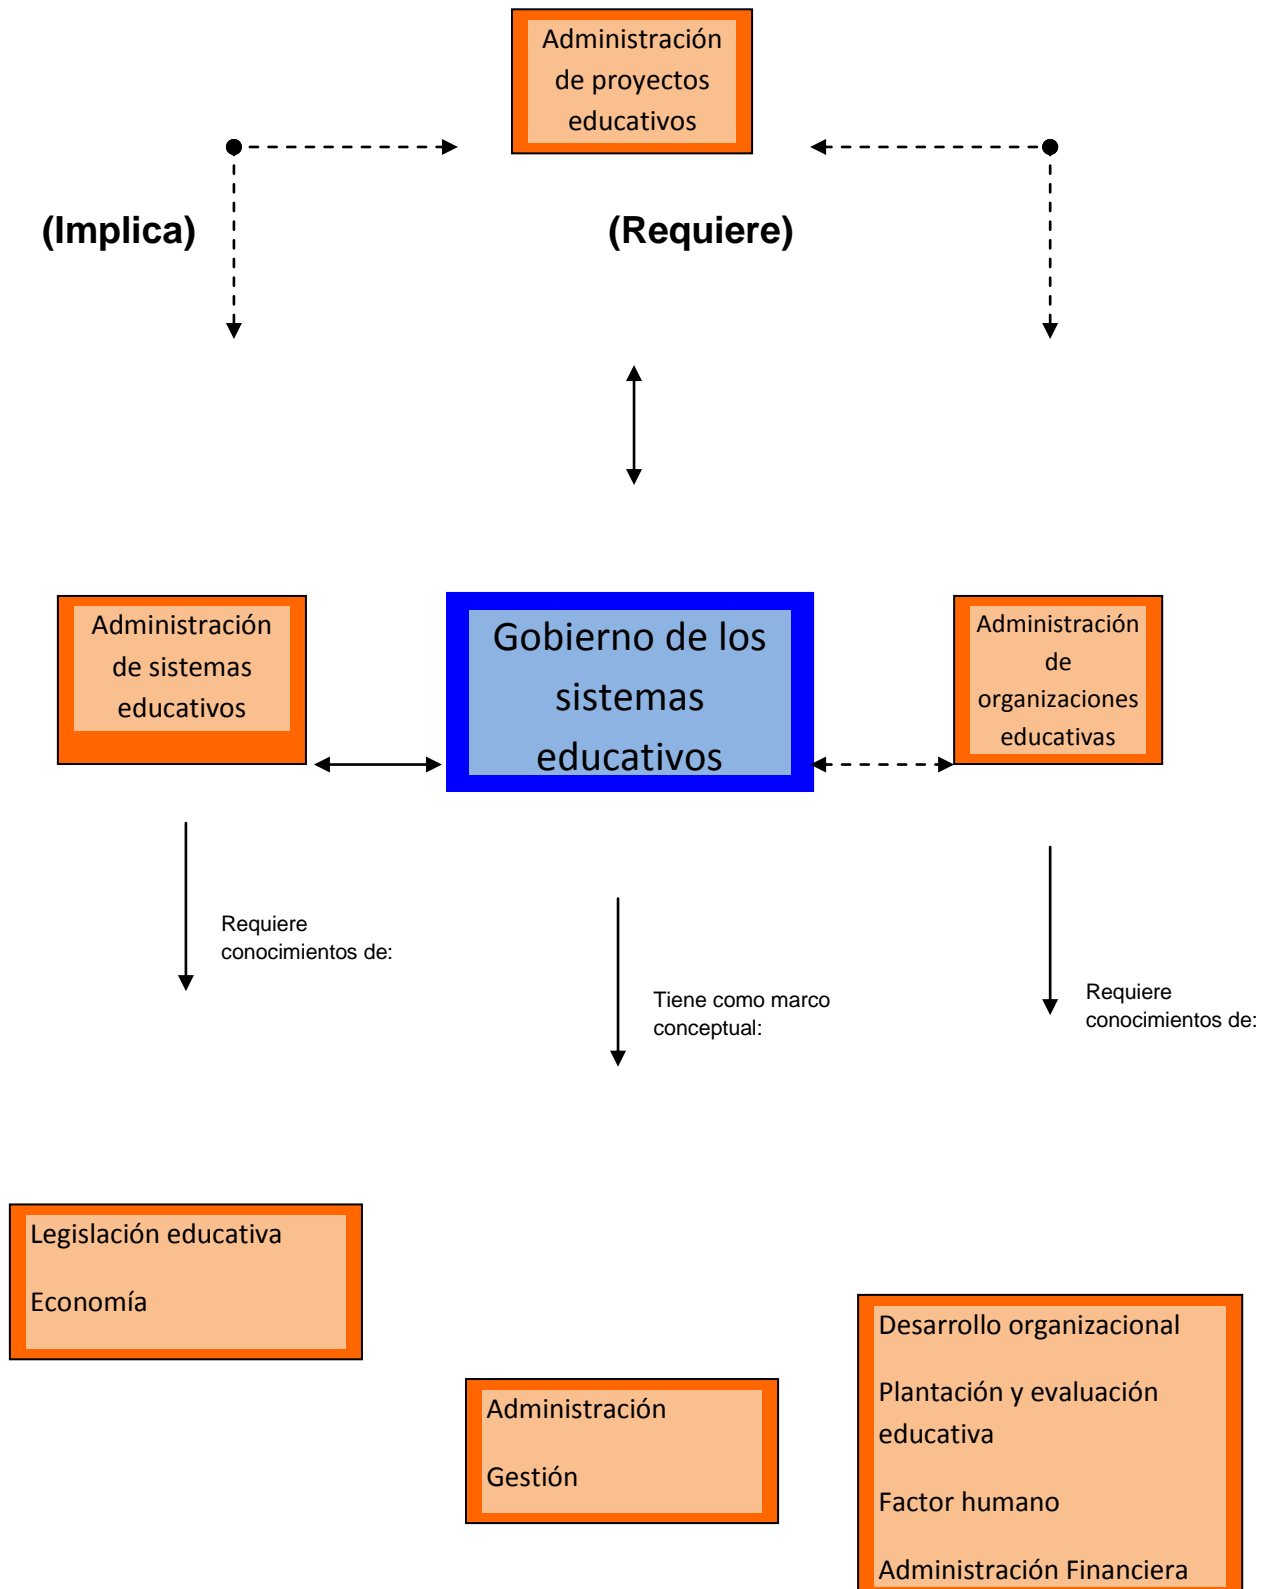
Administración de proyectos educativos

(Implica)

(Requiere)

Administración de sistemas educativos

Gobierno de los sistemas educativos

Administración de organizaciones educativas

Requiere conocimientos de:

Tiene como marco conceptual:

Requiere conocimientos de:

Legislación educativa

Economía

Administración

Gestión

Desarrollo organizacional

Plantación y evaluación educativa

Factor humano

Administración Financiera